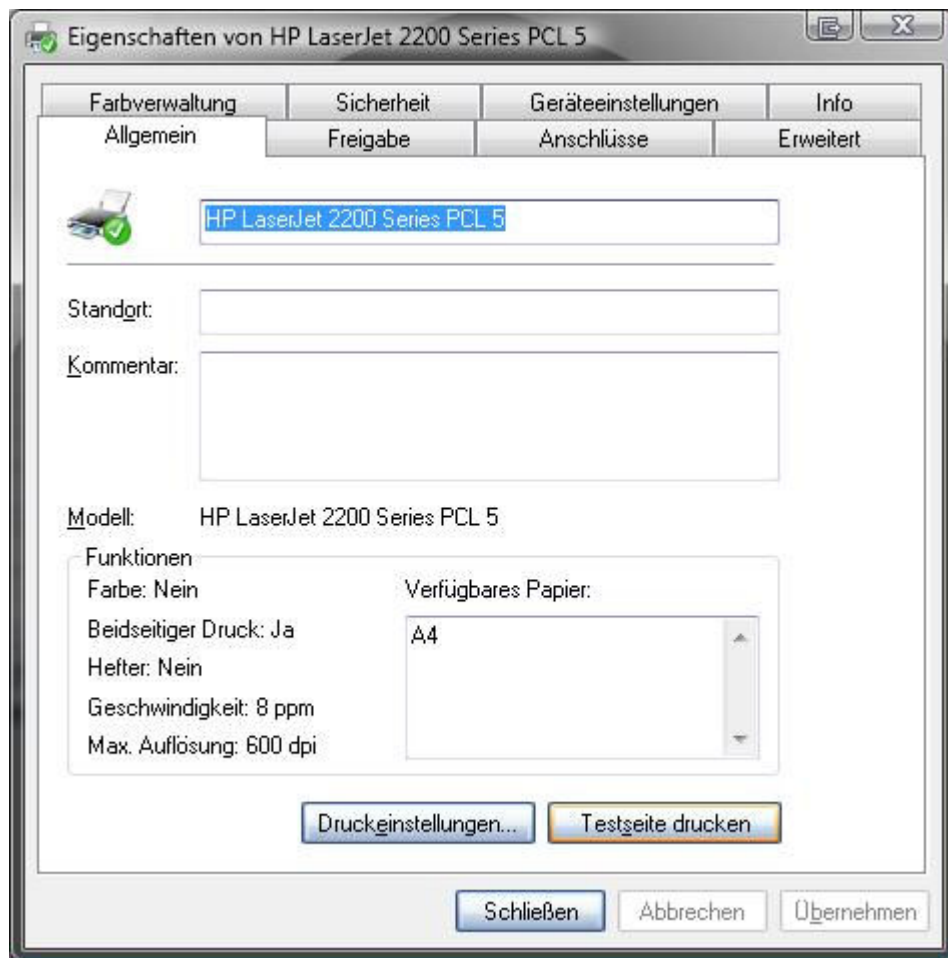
Eigenschaften von HP LaserJet 2200 Series PCL 5

Farbverwaltung | Sicherheit | Geräteeinstellungen | Info
Allgemein | Freigabe | Anschlüsse | Erweitert

HP LaserJet 2200 Series PCL 5

Standort:

Kommentar:

Modell: HP LaserJet 2200 Series PCL 5

Funktionen
Farbe: Nein
Beidseitiger Druck: Ja
Hefter: Nein
Geschwindigkeit: 8 ppm
Max. Auflösung: 600 dpi

Verfügbares Papier:
A4

Druckeinstellungen...
Testseite drucken

Schließen
Abbrechen
Übernehmen